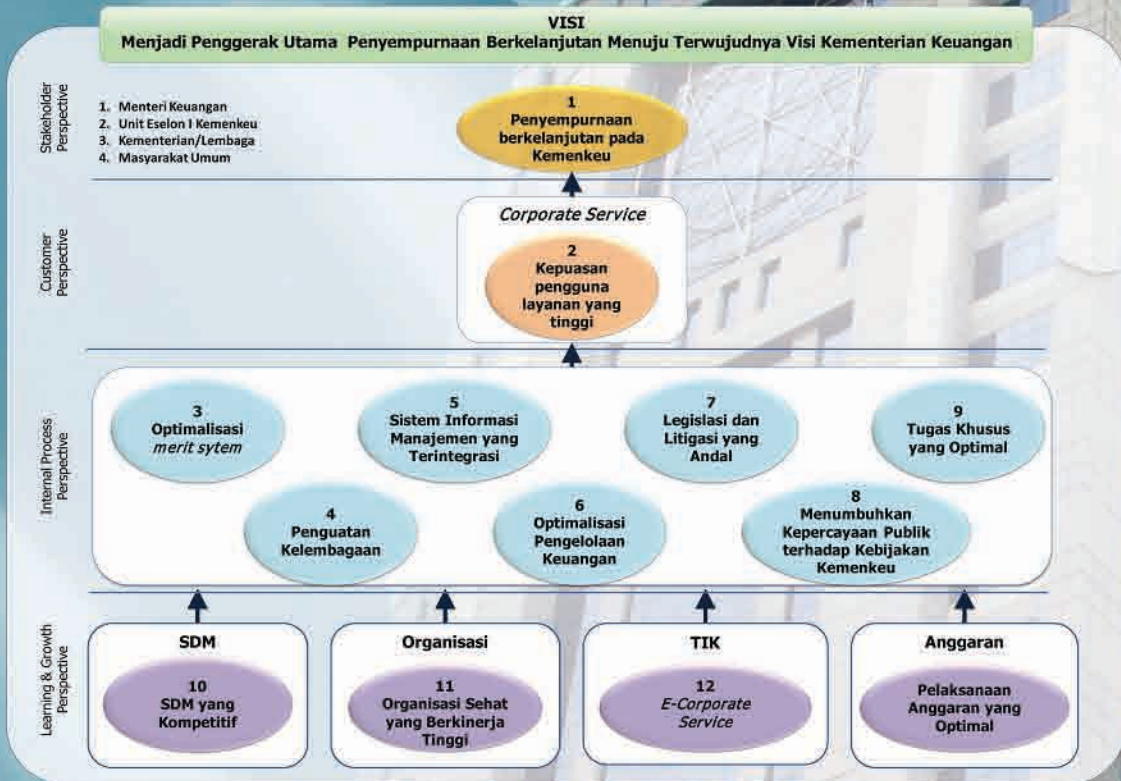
VISI
Menjadi Penggerak Utama Penyempurnaan Berkelanjutan Menuju Terwujudnya Visi Kementerian Keuangan

Stakeholder Perspective

1. Menteri Keuangan
2. Unit Eselon I Kemenkeu
3. Kementerian/Lembaga
4. Masyarakat Umum

1
Penyempurnaan berkelanjutan pada Kemenkeu

Customer Perspective

Corporate Service

2
Kepuasan pengguna layanan yang tinggi

Internal Process Perspective

3
Optimalisasi merit sytem

5
Sistem Informasi Manajemen yang Terintegrasi

7
Legislasi dan Litigasi yang Andal

9
Tugas Khusus yang Optimal

4
Penguatan Kelembagaan

6
Optimalisasi Pengelolaan Keuangan

8
Menumbuhkan Kepercayaan Publik terhadap Kebijakan Kemenkeu

Learning & Growth Perspective

SDM
10
SDM yang Kompetitif

Organisasi
11
Organisasi Sehat yang Berkinerja Tinggi

TIK
12
E-Corporate Service

Anggaran
Pelaksanaan Anggaran yang Optimal